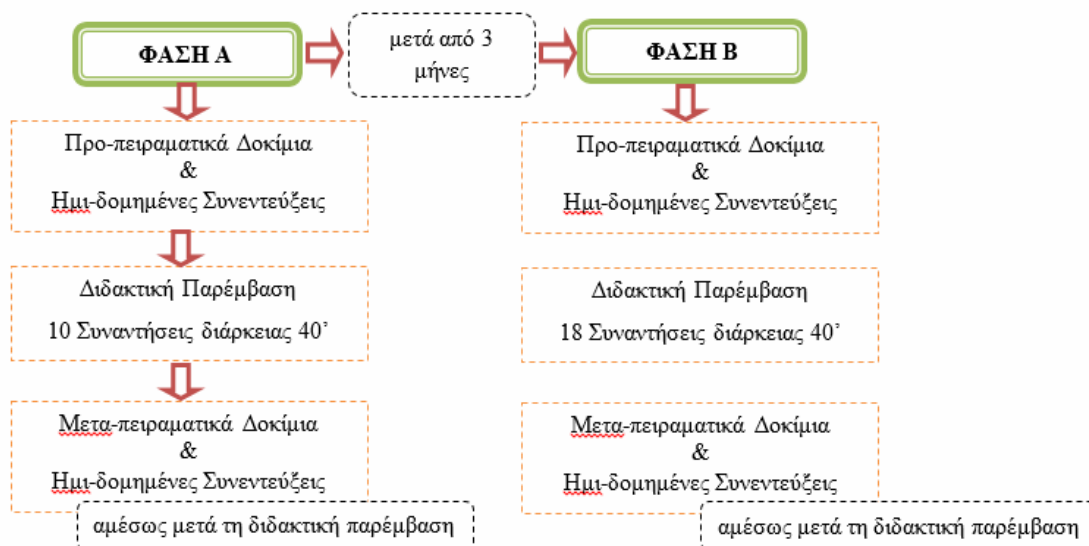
ΦΑΣΗ Α

μετά από 3 μήνες

ΦΑΣΗ Β

Προ-πειραματικά Δοκίμια
&
Ημι-δομημένες Συνεντεύξεις

Διδακτική Παρέμβαση

10 Συναντήσεις διάρκειας 40΄

Μετα-πειραματικά Δοκίμια
&
Ημι-δομημένες Συνεντεύξεις

αμέσως μετά τη διδακτική παρέμβαση

Προ-πειραματικά Δοκίμια
&
Ημι-δομημένες Συνεντεύξεις

Διδακτική Παρέμβαση

18 Συναντήσεις διάρκειας 40΄

Μετα-πειραματικά Δοκίμια
&
Ημι-δομημένες Συνεντεύξεις

αμέσως μετά τη διδακτική παρέμβαση